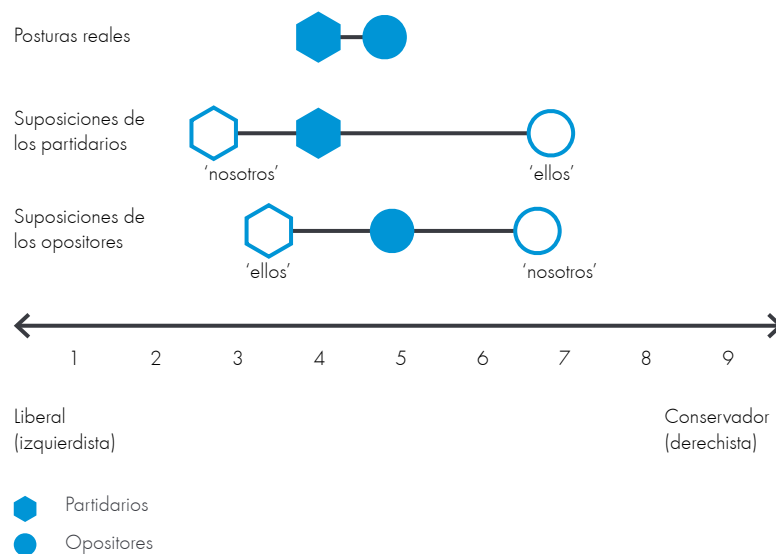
Posturas reales

Suposiciones de los partidarios

‘nosotros’

‘ellos’

Suposiciones de los opositores

‘ellos’

‘nosotros’

1 2 3 4 5 6 7 8 9

Liberal (izquierdista)

Conservador (derechista)

Partidarios

Opositores